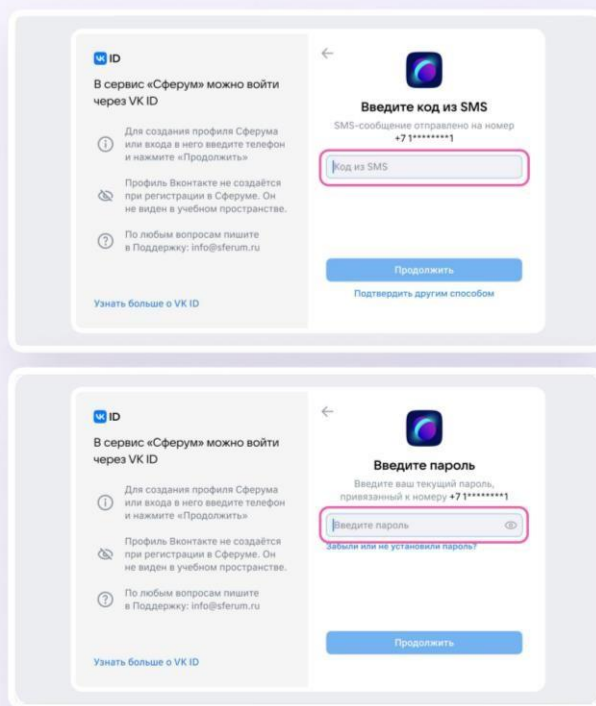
VK ID

В сервис «Сферум» можно войти через VK ID

Для создания профиля Сферума или входа в него введите телефон и нажмите «Продолжить»

Профиль Вконтакте не создаётся при регистрации в Сферуме. Он не виден в учебном пространстве.

По любым вопросам пишите в Поддержку: info@sferum.ru

Узнать больше о VK ID

Введите код из SMS

SMS-сообщение отправлено на номер +7 1********1

Код из SMS

Продолжить

Подтвердить другим способом

VK ID

В сервис «Сферум» можно войти через VK ID

Для создания профиля Сферума или входа в него введите телефон и нажмите «Продолжить»

Профиль Вконтакте не создаётся при регистрации в Сферуме. Он не виден в учебном пространстве.

По любым вопросам пишите в Поддержку: info@sferum.ru

Узнать больше о VK ID

Введите пароль

Введите ваш текущий пароль, привязанный к номеру +7 1********1

Введите пароль

Забыли или не установили пароль?

Продолжить